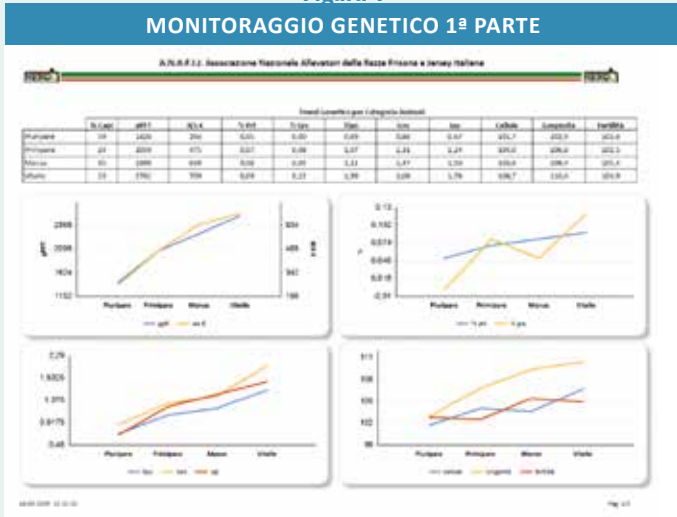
MONITORAGGIO GENETICO 1ª PARTE

A.N.A.F.I. Associazione Nazionale Allevatori della Razza Frisona e Jersey Italiana

| | N. Capi | gPFT | ICS-€ | % Prt | % Gra | Ftpc | Ccm | Ipp | Cellule | Longevità | Fertilità |
|---|---|---|---|---|---|---|---|---|---|---|---|
| Pluripare | 19 | 1626 | 296 | 0,01 | 0,00 | 0,69 | 0,66 | 0,67 | 101,7 | 102,9 | 101,4 |
| Primipare | 20 | 2059 | 475 | 0,07 | 0,08 | 1,07 | 1,16 | 1,19 | 104,0 | 106,6 | 101,1 |
| Manze | 31 | 2399 | 618 | 0,08 | 0,05 | 1,32 | 1,47 | 1,34 | 103,6 | 108,7 | 103,1 |
| Vitelle | 13 | 2761 | 709 | 0,09 | 0,11 | 1,99 | 2,00 | 1,76 | 106,7 | 110,0 | 101,9 |

2888
2506
1624
1152
gPFT
824
488
152
ICS
Pluripare Primipare Manze Vitelle
gPFT ics €

0.12
0.102
0.074
0.046
0.018
-0.01
%
Pluripare Primipare Manze Vitelle
% prt % gra

2.29
1.6325
1.395
0.8175
0.48
Pluripare Primipare Manze Vitelle
ftpc ccm ipp

111
108
105
102
99
Pluripare Primipare Manze Vitelle
cellule longevità fertilità

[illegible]
Pag. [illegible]